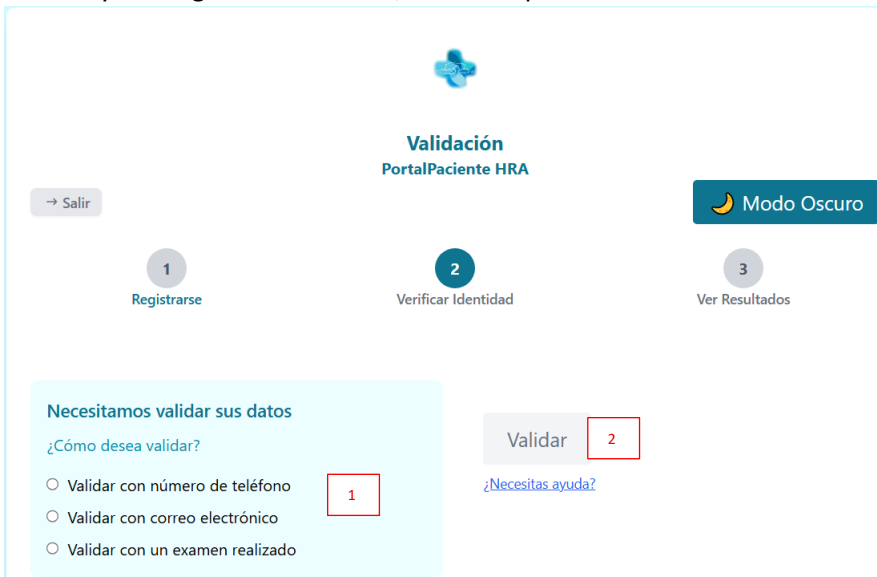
Validación
PortalPaciente HRA

→ Salir

🌙 Modo Oscuro

1
Registrarse

2
Verificar Identidad

3
Ver Resultados

Necesitamos validar sus datos
¿Cómo desea validar?
○ Validar con número de teléfono
○ Validar con correo electrónico
○ Validar con un examen realizado

1

Validar

2

¿Necesitas ayuda?